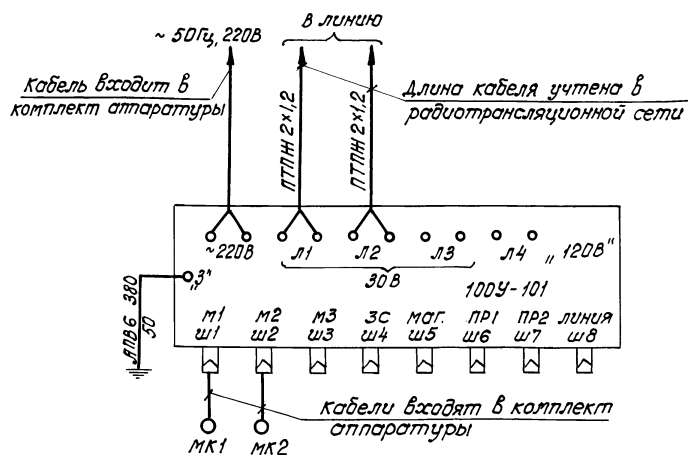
~ 50Гц, 220В

в линию

Кабель входит в комплект аппаратуры

Длина кабеля учтена в радиотрансляционной сети

ПТПЖ 2×1,2

ПТПЖ 2×1,2

~220В

Л1

Л2

Л3

Л4

„120В"

30 В

„3"

АПВ6 380 50

100У-101

М1 Ш1

М2 Ш2

М3 Ш3

ЗС Ш4

МАГ. Ш5

ПР1 Ш6

ПР2 Ш7

ЛИНИЯ Ш8

Кабели входят в комплект аппаратуры

МК1

МК2